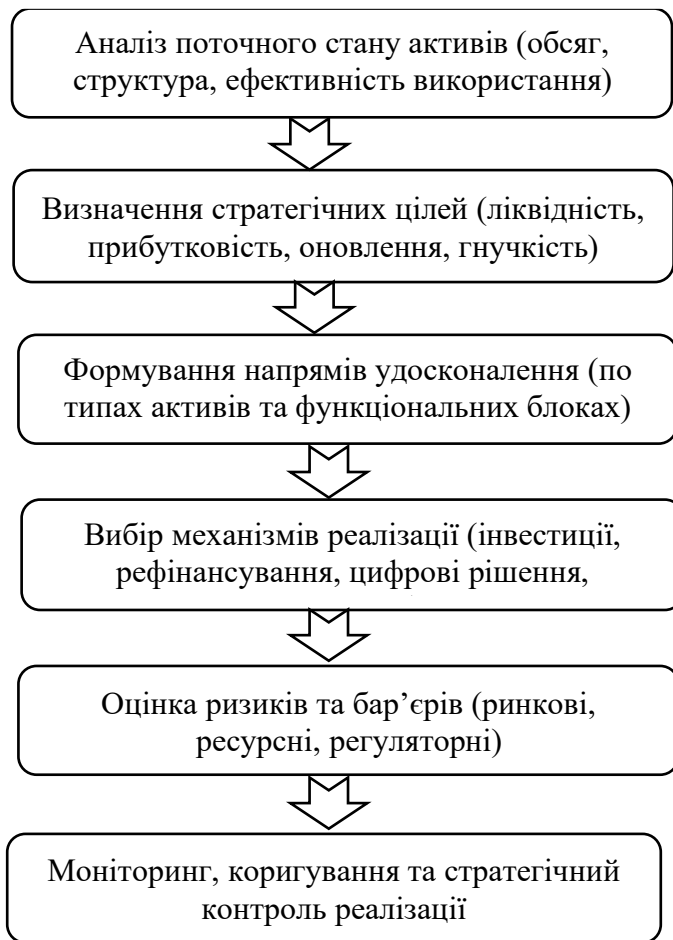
Аналіз поточного стану активів (обсяг, структура, ефективність використання)

Визначення стратегічних цілей (ліквідність, прибутковість, оновлення, гнучкість)

Формування напрямів удосконалення (по типах активів та функціональних блоках)

Вибір механізмів реалізації (інвестиції, рефінансування, цифрові рішення,

Оцінка ризиків та бар'єрів (ринкові, ресурсні, регуляторні)

Моніторинг, коригування та стратегічний контроль реалізації